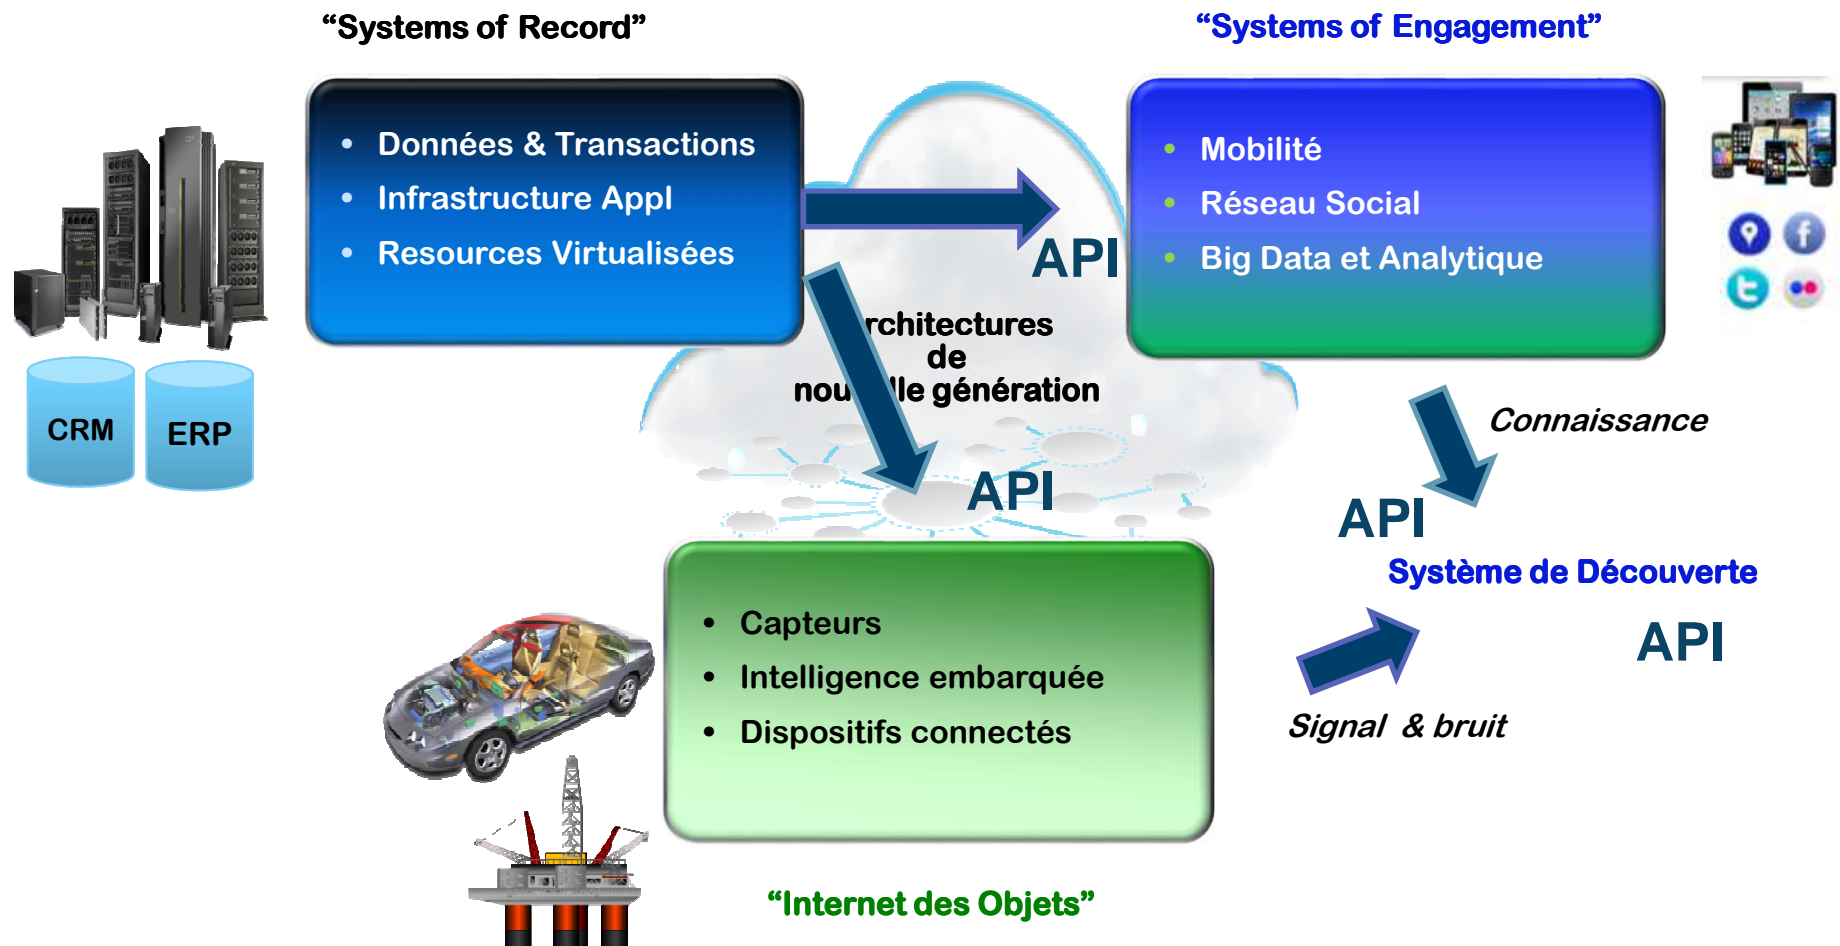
“Systems of Record”

“Systems of Engagement”

- Données & Transactions
- Infrastructure Appl
- Resources Virtualisées

- Mobilité
- Réseau Social
- Big Data et Analytique

CRM

ERP

API

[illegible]rchitectures de nou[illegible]lle génération

API

Connaissance

API

Système de Découverte

API

Signal & bruit

- Capteurs
- Intelligence embarquée
- Dispositifs connectés

“Internet des Objets”